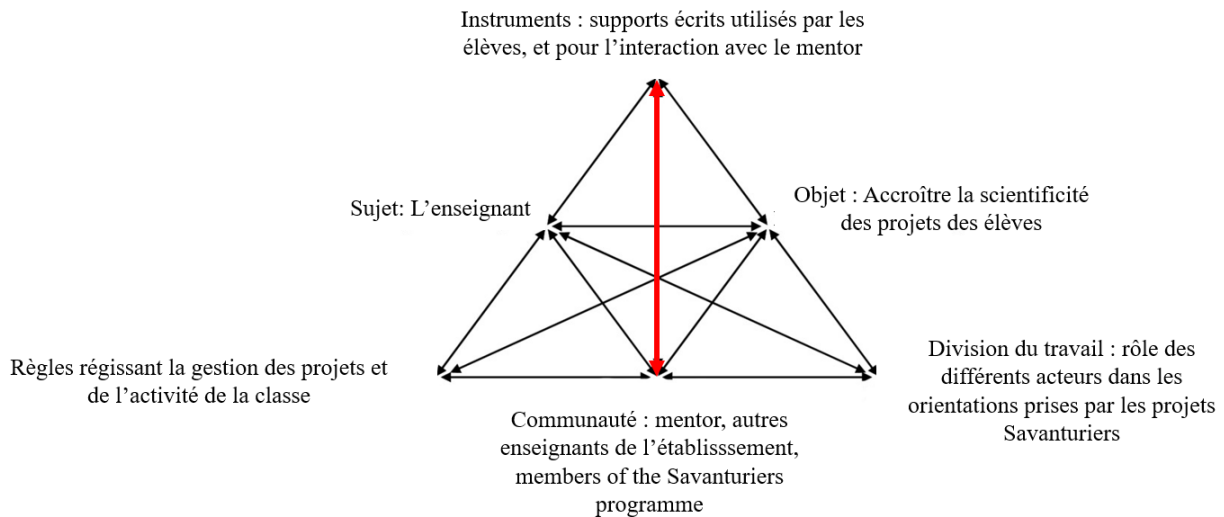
Instruments : supports écrits utilisés par les élèves, et pour l'interaction avec le mentor

Sujet: L'enseignant

Objet : Accroître la scientificité des projets des élèves

Règles régissant la gestion des projets et de l'activité de la classe

Division du travail : rôle des différents acteurs dans les orientations prises par les projets Savanturiers

Communauté : mentor, autres enseignants de l'établisssement, members of the Savanturiers programme